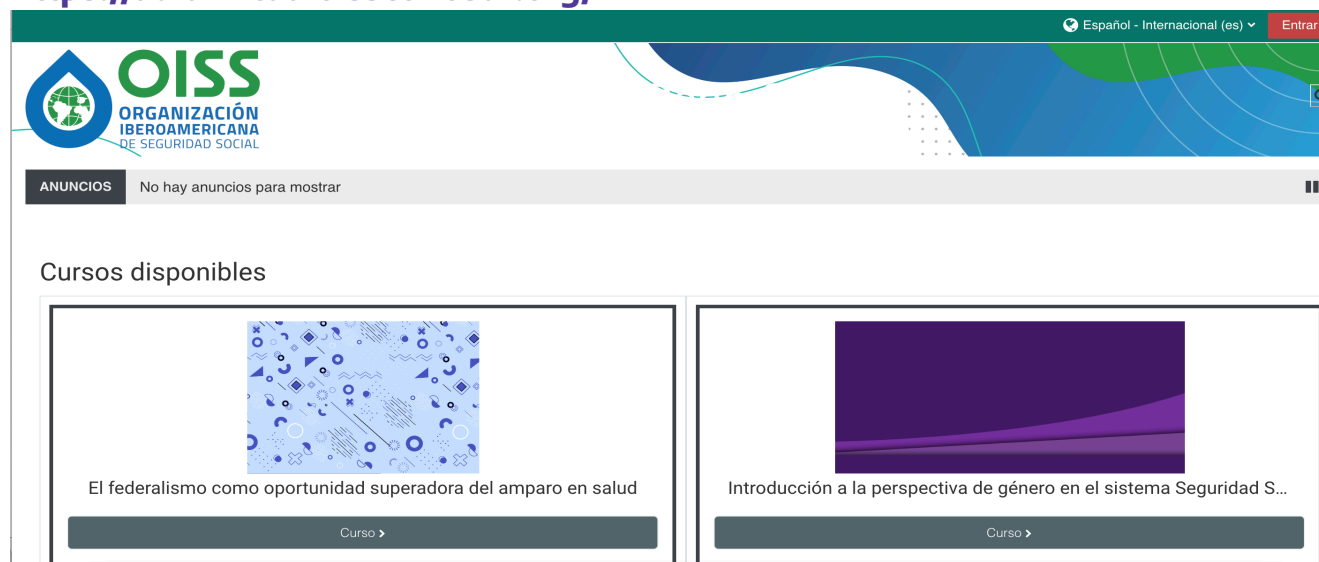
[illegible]

Español - Internacional (es) Entrar

OISS
ORGANIZACIÓN IBEROAMERICANA DE SEGURIDAD SOCIAL

ANUNCIOS No hay anuncios para mostrar

Cursos disponibles

El federalismo como oportunidad superadora del amparo en salud

Curso ›

Introducción a la perspectiva de género en el sistema Seguridad S…

Curso ›